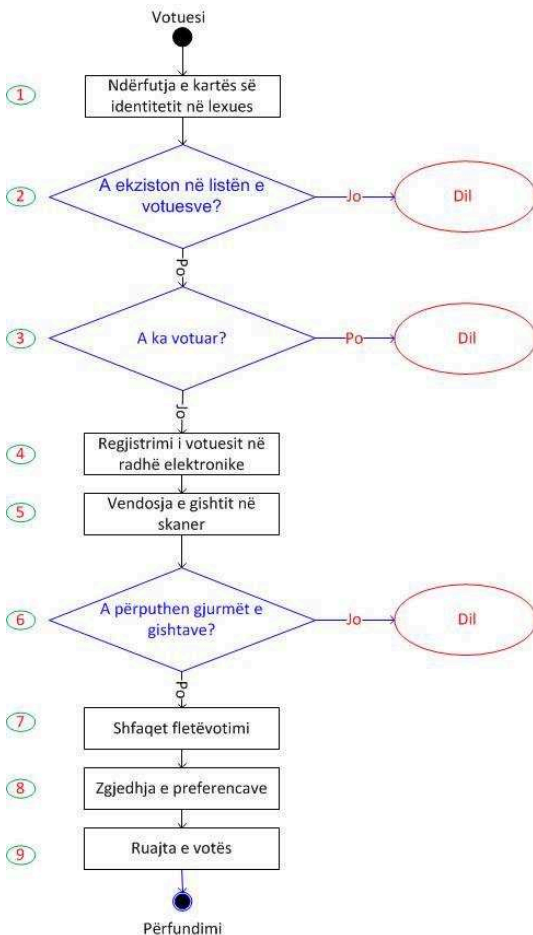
Votuesi

1
Ndërfutja e kartës së identitetit në lexues

2
A ekziston në listën e votuesve?
Jo
Dil
Po

3
A ka votuar?
Po
Dil
Jo

4
Regjistrimi i votuesit në radhë elektronike

5
Vendosja e gishtit në skaner

6
A përputhen gjurmët e gishtave?
Jo
Dil
Po

7
Shfaqet fletëvotimi

8
Zgjedhja e preferencave

9
Ruajta e votës

Përfundimi